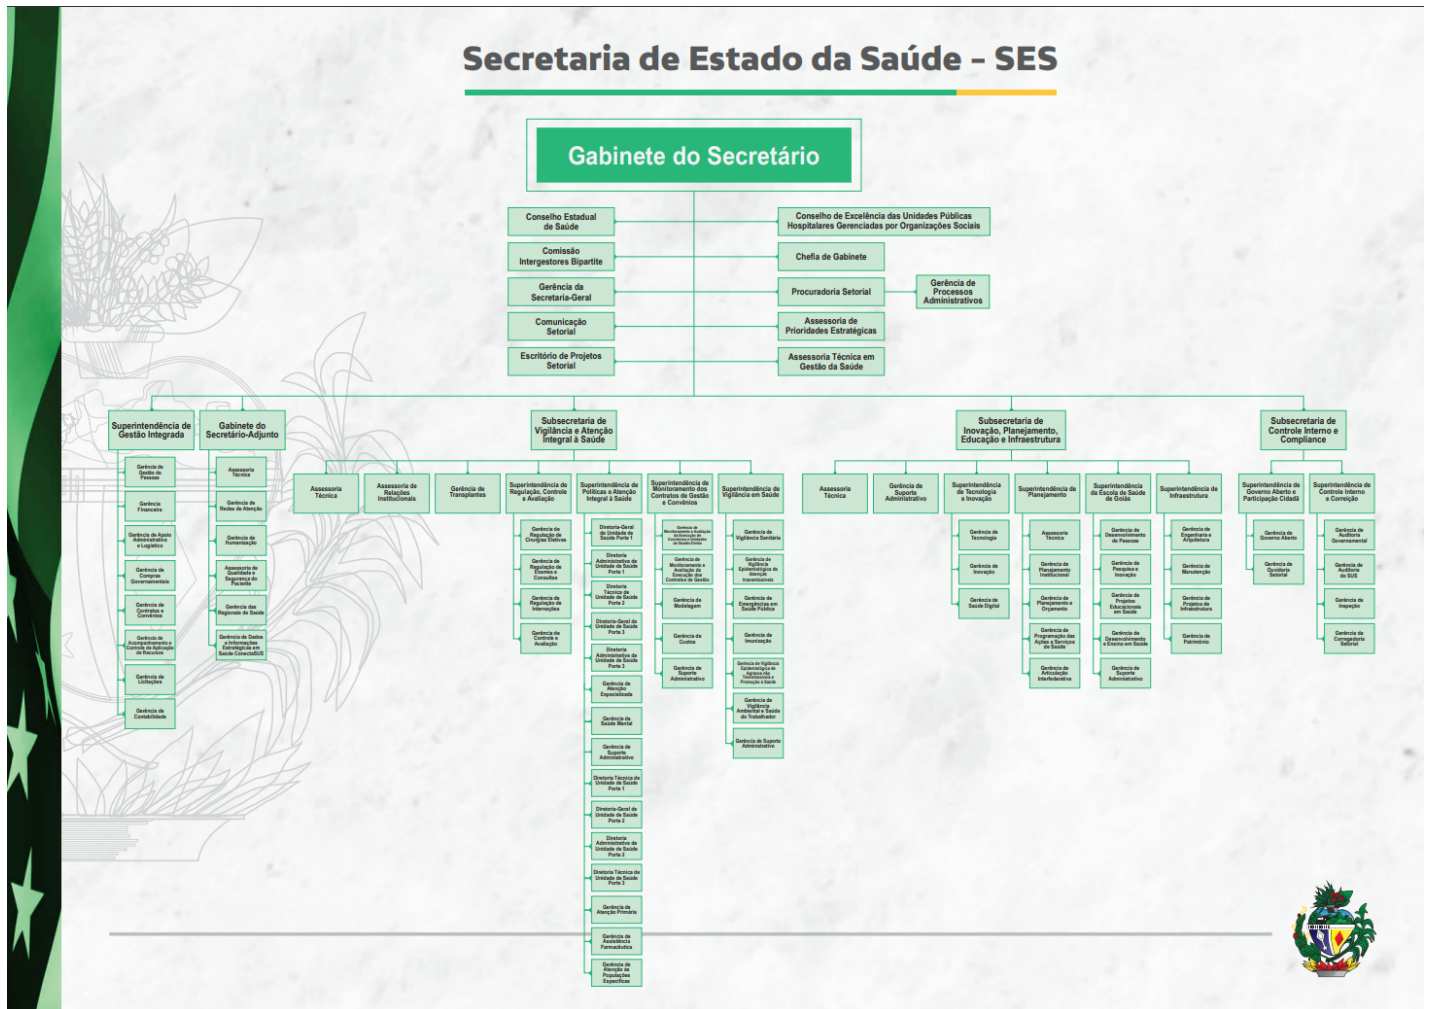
Secretaria de Estado da Saúde - SES

Gabinete do Secretário

Conselho Estadual de Saúde

Comissão Intergestores Bipartite

Gerência da Secretaria-Geral

Comunicação Setorial

Escritório de Projetos Setorial

Conselho de Excelência das Unidades Públicas Hospitalares Gerenciadas por Organizações Sociais

Chefia de Gabinete

Procuradoria Setorial

Gerência de Processos Administrativos

Assessoria de Prioridades Estratégicas

Assessoria Técnica em Gestão da Saúde

Superintendência de Gestão Integrada

Gerência de Gestão de Pessoas

Gerência Financeira

Gerência de Apoio Administrativo e Logístico

Gerência de Compras Governamentais

Gerência de Contratos e Convênios

Gerência de Acompanhamento e Controle da Aplicação de Recursos

Gerência de Licitações

Gerência de Contabilidade

Gabinete do Secretário-Adjunto

Assessoria Técnica

Gerência de Redes de Atenção

Gerência de Humanização

Assessoria de Qualidade e Segurança do Paciente

Gerência das Regionais de Saúde

Gerência de Dados e Informações Estratégicas em Saúde Conecta SUS

Subsecretaria de Vigilância e Atenção Integral à Saúde

Assessoria Técnica

Assessoria de Relações Institucionais

Gerência de Transplantes

Superintendência de Regulação, Controle e Avaliação

Gerência de Regulação de Cirurgias Eletivas

Gerência de Regulação de Exames e Consultas

Gerência de Regulação de Internações

Gerência de Controle e Avaliação

Superintendência de Políticas e Atenção Integral à Saúde

Diretoria-Geral de Unidade de Saúde Porte 1

Diretoria Administrativa de Unidade de Saúde Porte 1

Diretoria Técnica de Unidade de Saúde Porte 2

Diretoria-Geral de Unidade de Saúde Porte 3

Diretoria Administrativa de Unidade de Saúde Porte 3

Gerência de Atenção Especializada

Gerência de Saúde Mental

Gerência de Suporte Administrativo

Diretoria Técnica de Unidade de Saúde Porte 1

Diretoria-Geral de Unidade de Saúde Porte 2

Diretoria Administrativa de Unidade de Saúde Porte 2

Diretoria Técnica de Unidade de Saúde Porte 3

Gerência de Atenção Primária

Gerência de Assistência Farmacêutica

Gerência de Atenção às Populações Específicas

Superintendência de Monitoramento dos Contratos de Gestão e Convênios

Gerência de Monitoramento e Avaliação da Execução de Convênios e Unidades de Gestão Direta

Gerência de Monitoramento e Avaliação da Execução dos Contratos de Gestão

Gerência de Modelagem

Gerência de Custos

Gerência de Suporte Administrativo

Superintendência de Vigilância em Saúde

Gerência de Vigilância Sanitária

Gerência de Vigilância Epidemiológica de doenças transmissíveis

Gerência de Emergências em Saúde Pública

Gerência de Imunização

Gerência de Vigilância Epidemiológica de Agravos não Transmissíveis e Promoção à Saúde

Gerência de Vigilância Ambiental e Saúde do Trabalhador

Gerência de Suporte Administrativo

Subsecretaria de Inovação, Planejamento, Educação e Infraestrutura

Assessoria Técnica

Gerência de Suporte Administrativo

Superintendência de Tecnologia e Inovação

Gerência de Tecnologia

Gerência de Inovação

Gerência de Saúde Digital

Superintendência de Planejamento

Assessoria Técnica

Gerência de Planejamento Institucional

Gerência de Planejamento e Orçamento

Gerência de Programação das Ações e Serviços de Saúde

Gerência de Articulação Interfederativa

Superintendência da Escola de Saúde de Goiás

Gerência de Desenvolvimento de Pessoas

Gerência de Pesquisa e Inovação

Gerência de Projetos Educacionais em Saúde

Gerência de Desenvolvimento e Ensino em Saúde

Gerência de Suporte Administrativo

Superintendência de Infraestrutura

Gerência de Engenharia e Arquitetura

Gerência de Manutenção

Gerência de Projetos de Infraestrutura

Gerência de Patrimônio

Subsecretaria de Controle Interno e Compliance

Superintendência de Governo Aberto e Participação Cidadã

Gerência de Governo Aberto

Gerência de Ouvidoria Setorial

Superintendência de Controle Interno e Correição

Gerência de Auditoria Governamental

Gerência de Auditoria do SUS

Gerência de Inspeção

Gerência de Corregedoria Setorial